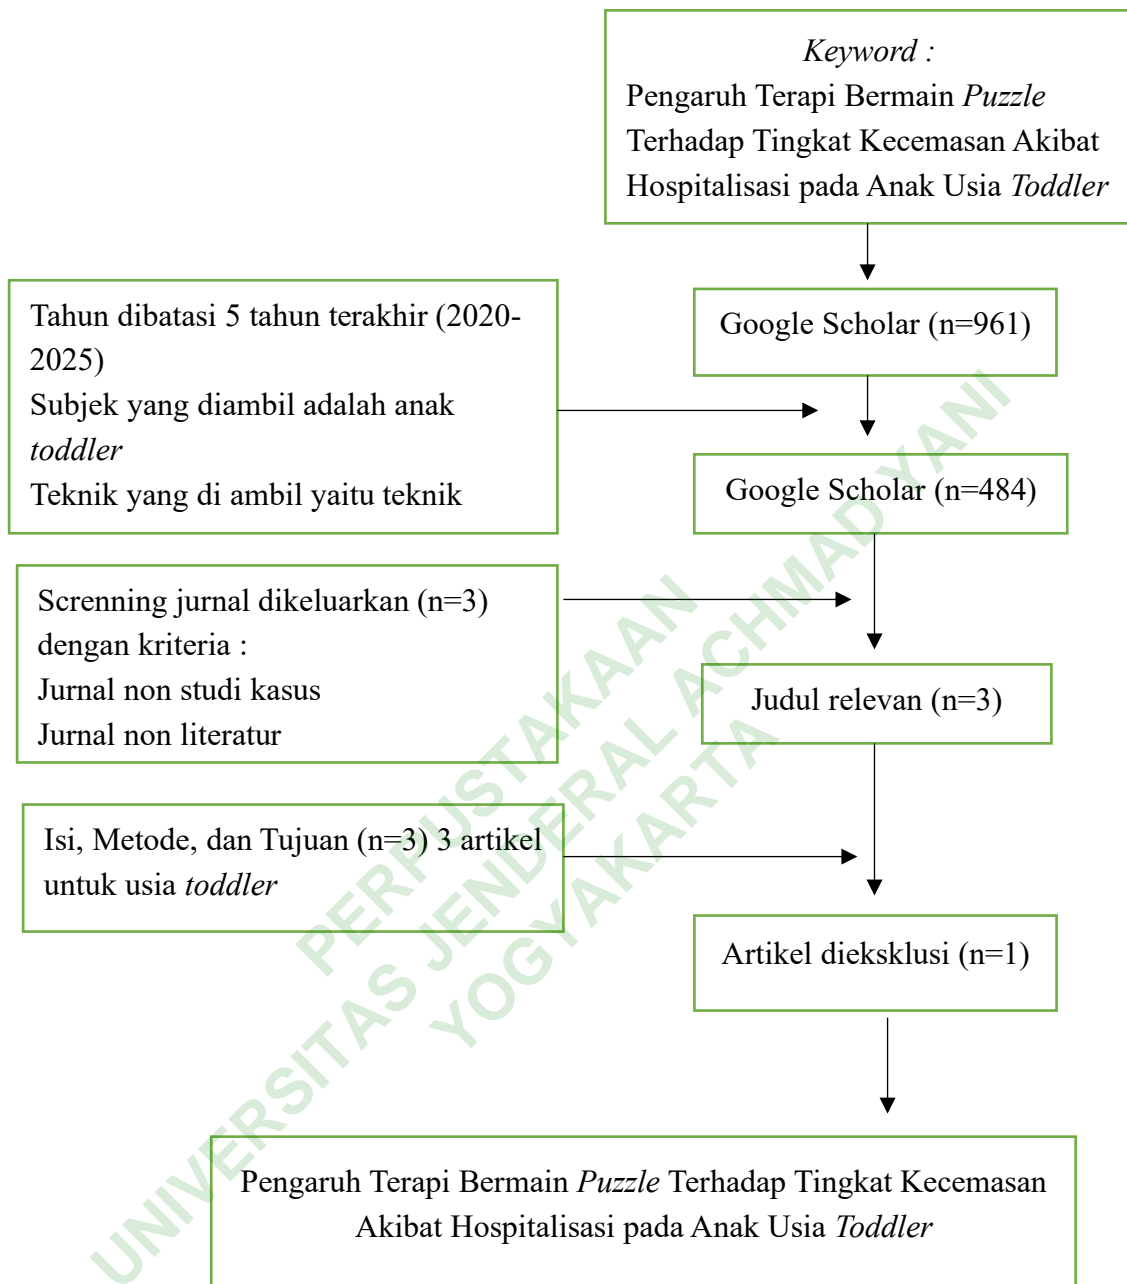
Keyword :
Pengaruh Terapi Bermain Puzzle Terhadap Tingkat Kecemasan Akibat Hospitalisasi pada Anak Usia Toddler

Google Scholar (n=961)

Tahun dibatasi 5 tahun terakhir (2020-2025)
Subjek yang diambil adalah anak toddler
Teknik yang di ambil yaitu teknik

Google Scholar (n=484)

Screnning jurnal dikeluarkan (n=3) dengan kriteria :
Jurnal non studi kasus
Jurnal non literatur

Judul relevan (n=3)

Isi, Metode, dan Tujuan (n=3) 3 artikel untuk usia toddler

Artikel dieksklusi (n=1)

Pengaruh Terapi Bermain Puzzle Terhadap Tingkat Kecemasan Akibat Hospitalisasi pada Anak Usia Toddler

UNIVERSITAS JENDERAL ACHMAD YANI
PERPUSTAKAAN
YOGYAKARTA